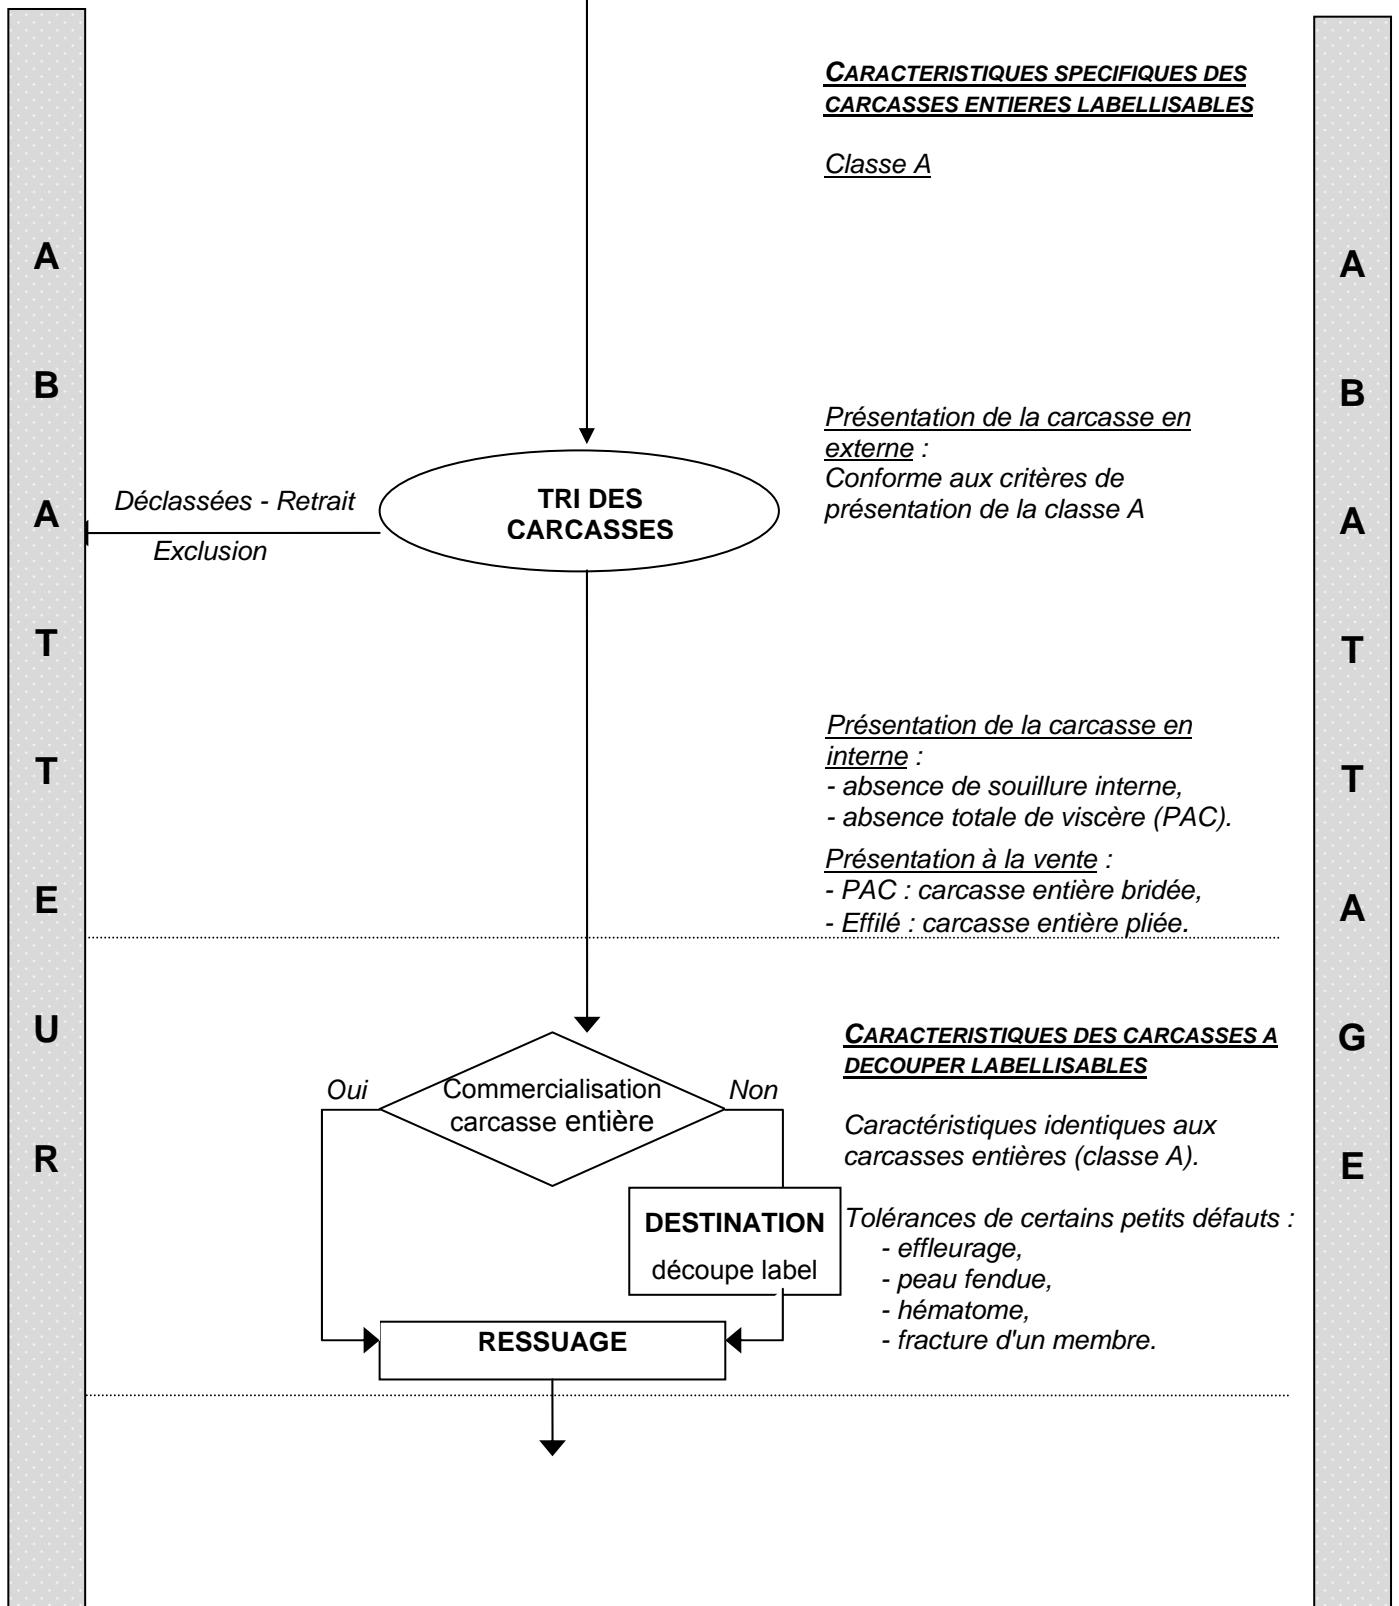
A
B
A
T
T
E
U
R

CARACTERISTIQUES SPECIFIQUES DES CARCASSES ENTIERES LABELLISABLES

Classe A

Présentation de la carcasse en externe :
Conforme aux critères de présentation de la classe A

Déclassées - Retrait

Exclusion

TRI DES CARCASSES

Présentation de la carcasse en interne :
- absence de souillure interne,
- absence totale de viscère (PAC).

Présentation à la vente :
- PAC : carcasse entière bridée,
- Effilé : carcasse entière pliée.

CARACTERISTIQUES DES CARCASSES A DECOUPER LABELLISABLES

Oui

Commercialisation carcasse entière

Non

Caractéristiques identiques aux carcasses entières (classe A).

DESTINATION
découpe label

Tolérances de certains petits défauts :
- effleurage,
- peau fendue,
- hématome,
- fracture d'un membre.

RESSUAGE

A
B
A
T
T
A
G
E